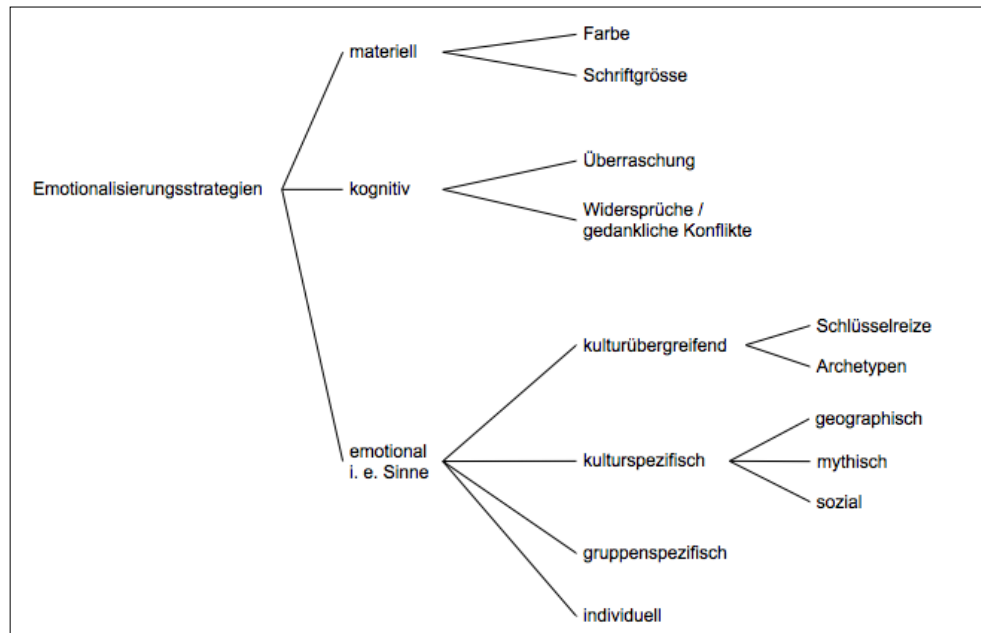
Emotionalisierungsstrategien

materiell

Farbe

Schriftgrösse

kognitiv

Überraschung

Widersprüche / gedankliche Konflikte

emotional i. e. Sinne

kulturübergreifend

Schlüsselreize

Archetypen

kulturspezifisch

geographisch

mythisch

sozial

gruppenspezifisch

individuell